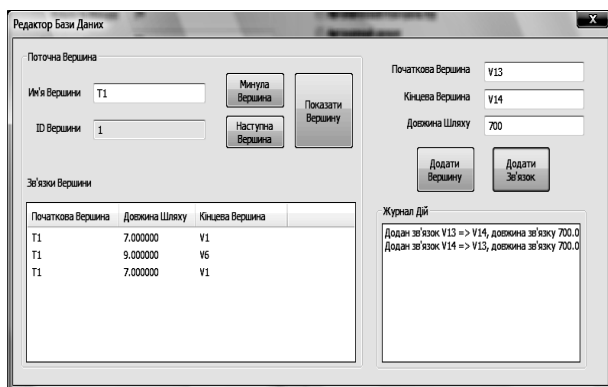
Редактор Бази Даних

Поточна Вершина

Ім'я Вершини T1

ID Вершини 1

Минула Вершина

Наступна Вершина

Показати Вершину

Початкова Вершина V13

Кінцева Вершина V14

Довжина Шляху 700

Додати Вершину

Додати Зв'язок

Зв'язки Вершини

| Початкова Вершина | Довжина Шляху | Кінцева Вершина |
|---|---|---|
| T1 | 7.000000 | V1 |
| T1 | 9.000000 | V6 |
| T1 | 7.000000 | V1 |

Журнал Дій

Додан зв'язок V13 => V14, довжина зв'язку 700.0
Додан зв'язок V14 => V13, довжина зв'язку 700.0